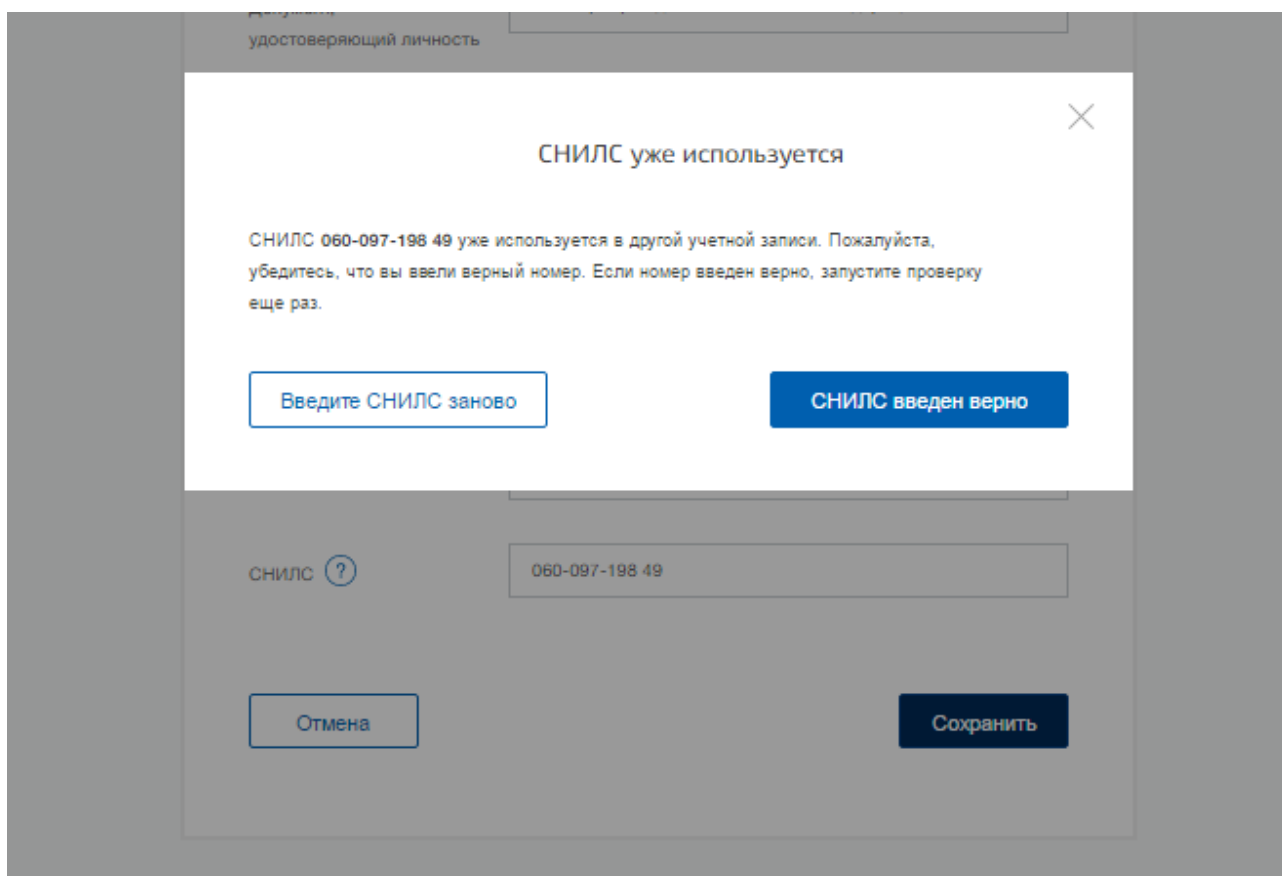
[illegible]
удостоверяющий личность

СНИЛС уже используется

СНИЛС 060-097-198 49 уже используется в другой учетной записи. Пожалуйста, убедитесь, что вы ввели верный номер. Если номер введен верно, запустите проверку еще раз.

Введите СНИЛС заново

СНИЛС введен верно

СНИЛС ?

060-097-198 49

Отмена

Сохранить